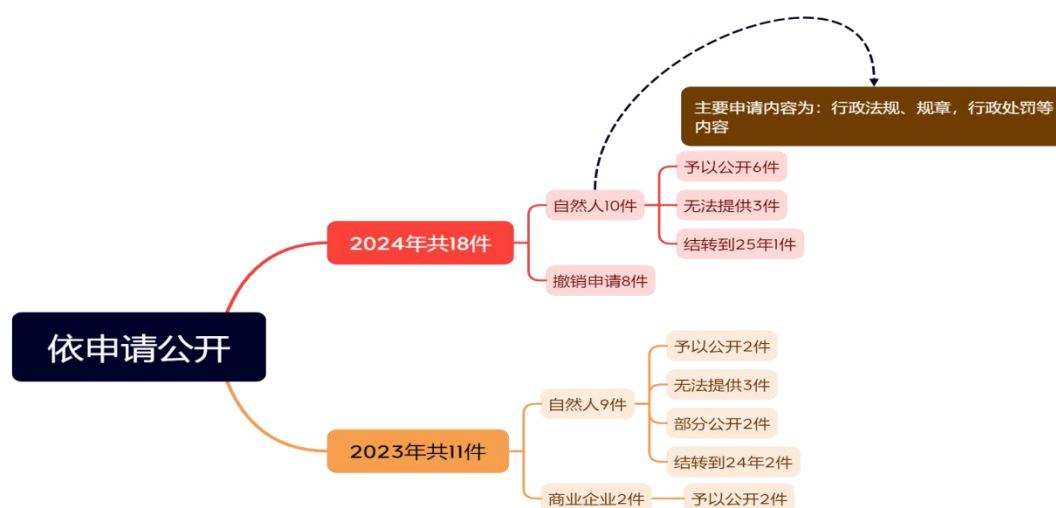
依申请公开

2024年共18件

自然人10件

主要申请内容为：行政法规、规章，行政处罚等内容

予以公开6件

无法提供3件

结转到25年1件

撤销申请8件

2023年共11件

自然人9件

予以公开2件

无法提供3件

部分公开2件

结转到24年2件

商业企业2件

予以公开2件